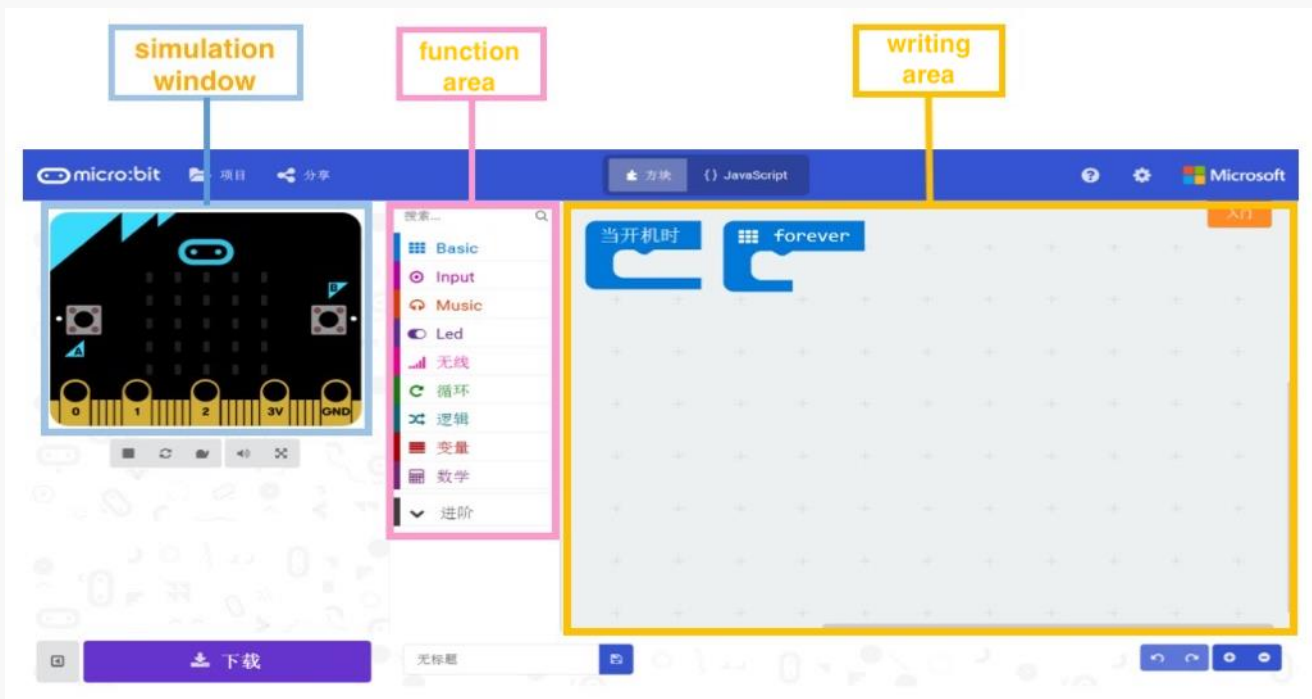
simulation window

function area

writing area

micro:bit 项目 分享

方块 {} JavaScript

Microsoft

搜索...

Basic
Input
Music
Led
无线
循环
逻辑
变量
数学
进阶

当开机时

forever

入门

A B

0 1 2 3V GND

下载

无标题